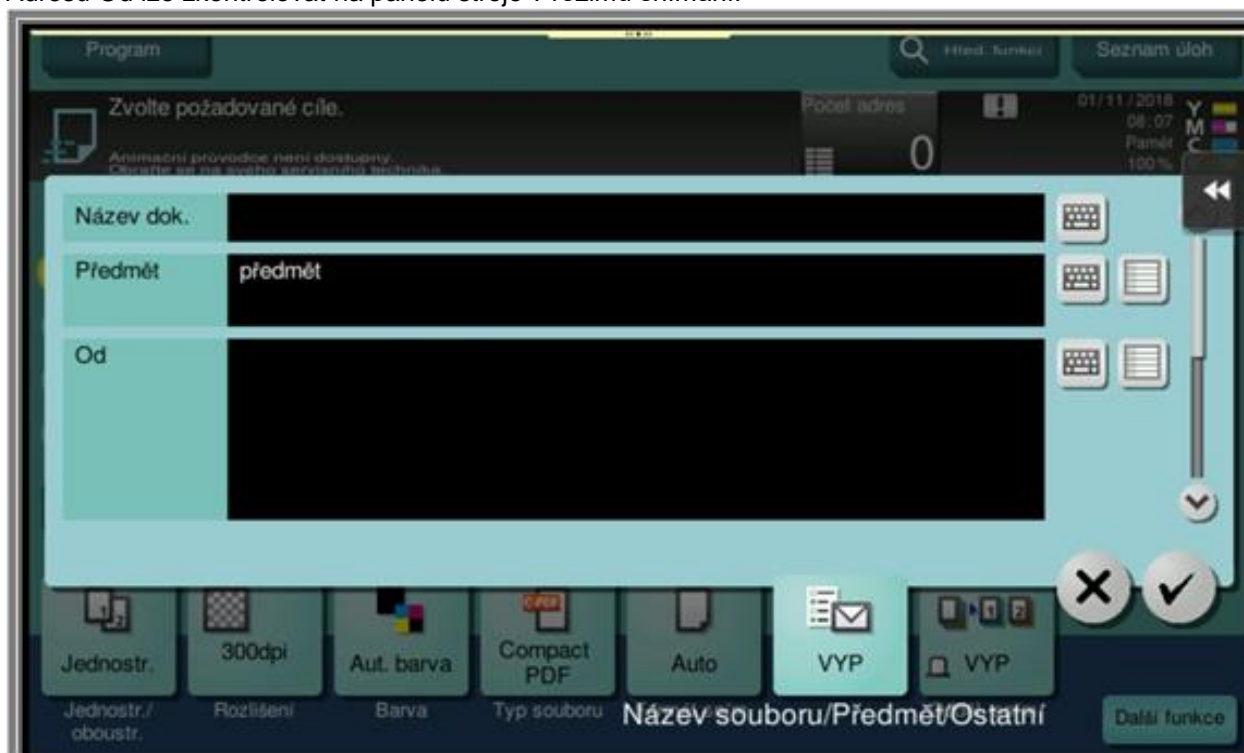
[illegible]

Program

Hled. funkci

Seznam úloh

Zvolte požadované cíle.

Animační průvodce není dostupný. Obraťte se na svého servisního technika.

Počet adres

0

01/11/2018 08:07 Paměť 100%

Y M C K

Název dok.

Předmět

předmět

Od

Jednostr.

300dpi

Aut. barva

Compact PDF

Auto

VYP

VYP

Jednostr./ oboustr.

Rozlišení

Barva

Typ souboru

Název souboru/Předmět/Ostatní

Další funkce